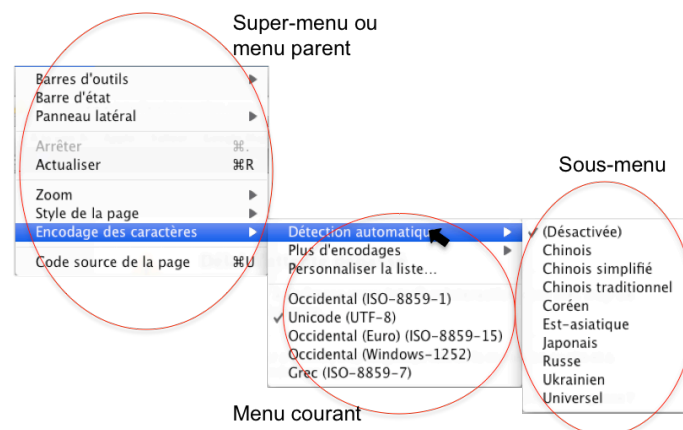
Super-menu ou menu parent

Barres d'outils
Barre d'état
Panneau latéral

Arrêter ⌘.
Actualiser ⌘R

Zoom
Style de la page
Encodage des caractères

Code source de la page ⌘U

Détection automatique
Plus d'encodages
Personnaliser la liste…

Occidental (ISO-8859-1)
✓ Unicode (UTF-8)
Occidental (Euro) (ISO-8859-15)
Occidental (Windows-1252)
Grec (ISO-8859-7)

Sous-menu

✓ (Désactivée)
Chinois
Chinois simplifié
Chinois traditionnel
Coréen
Est-asiatique
Japonais
Russe
Ukrainien
Universel

Menu courant